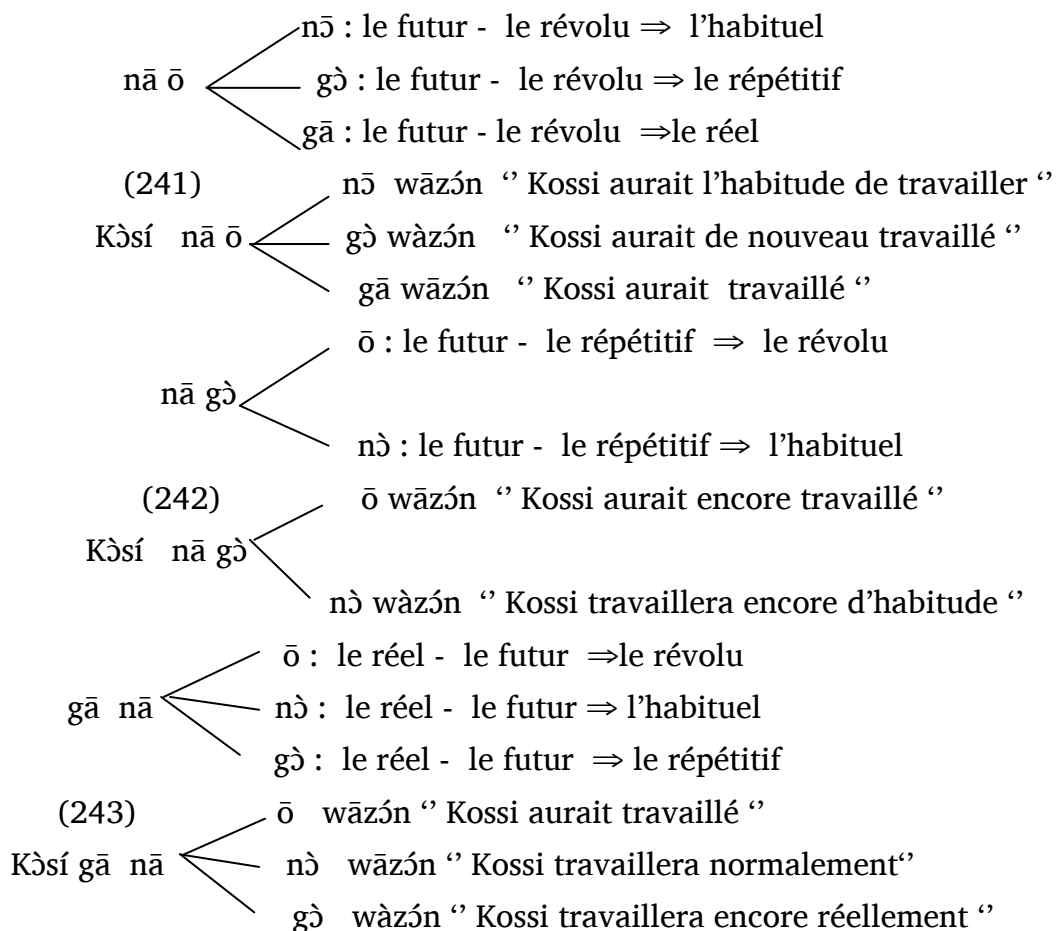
nā ō
nɔ̄ : le futur - le révolu ⇒ l'habituel
gɔ̀ : le futur - le révolu ⇒ le répétitif
gā : le futur - le révolu ⇒le réel

(241)
Kɔ̀sí nā ō
nɔ̄ wāzɔ́n '' Kossi aurait l'habitude de travailler ''
gɔ̀ wàzɔ́n '' Kossi aurait de nouveau travaillé ''
gā wāzɔ́n '' Kossi aurait travaillé ''

nā gɔ̀
ō : le futur - le répétitif ⇒ le révolu
nɔ̀ : le futur - le répétitif ⇒ l'habituel

(242)
Kɔ̀sí nā gɔ̀
ō wāzɔ́n '' Kossi aurait encore travaillé ''
nɔ̀ wàzɔ́n '' Kossi travaillera encore d'habitude ''

gā nā
ō : le réel - le futur ⇒le révolu
nɔ̀ : le réel - le futur ⇒ l'habituel
gɔ̀ : le réel - le futur ⇒ le répétitif

(243)
Kɔ̀sí gā nā
ō wāzɔ́n '' Kossi aurait travaillé ''
nɔ̀ wāzɔ́n '' Kossi travaillera normalement''
gɔ̀ wàzɔ́n '' Kossi travaillera encore réellement ''